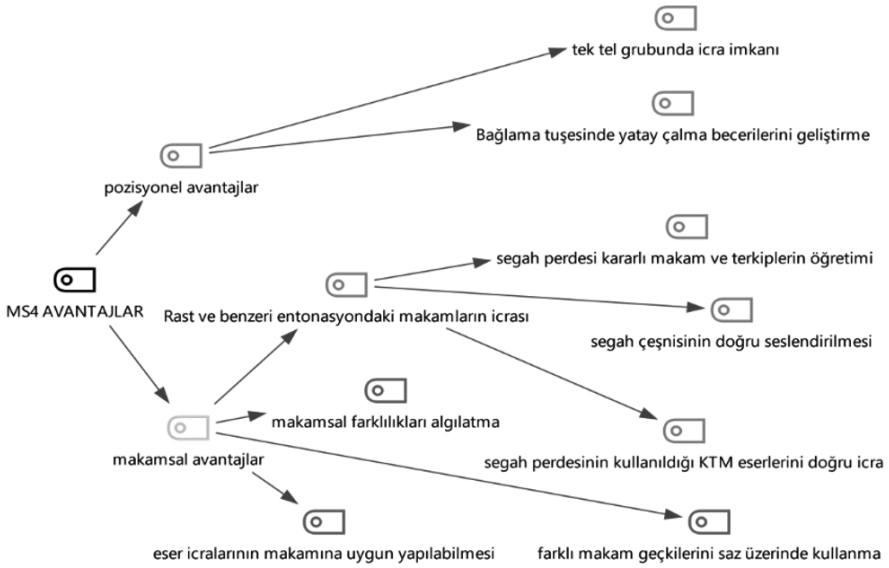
MS4 AVANTAJLAR

pozisyonel avantajlar

tek tel grubunda icra imkanı

Bağlama tuşesinde yatay çalma becerilerini geliştirme

makamsal avantajlar

Rast ve benzeri entonasyondaki makamların icrası

segah perdesi kararlı makam ve terkiplerin öğretimi

segah çeşnisinin doğru seslendirilmesi

segah perdesinin kullanıldığı KTM eserlerini doğru icra

makamsal farklılıkları algılatma

eser icralarının makamına uygun yapılabilmesi

farklı makam geçkilerini saz üzerinde kullanma